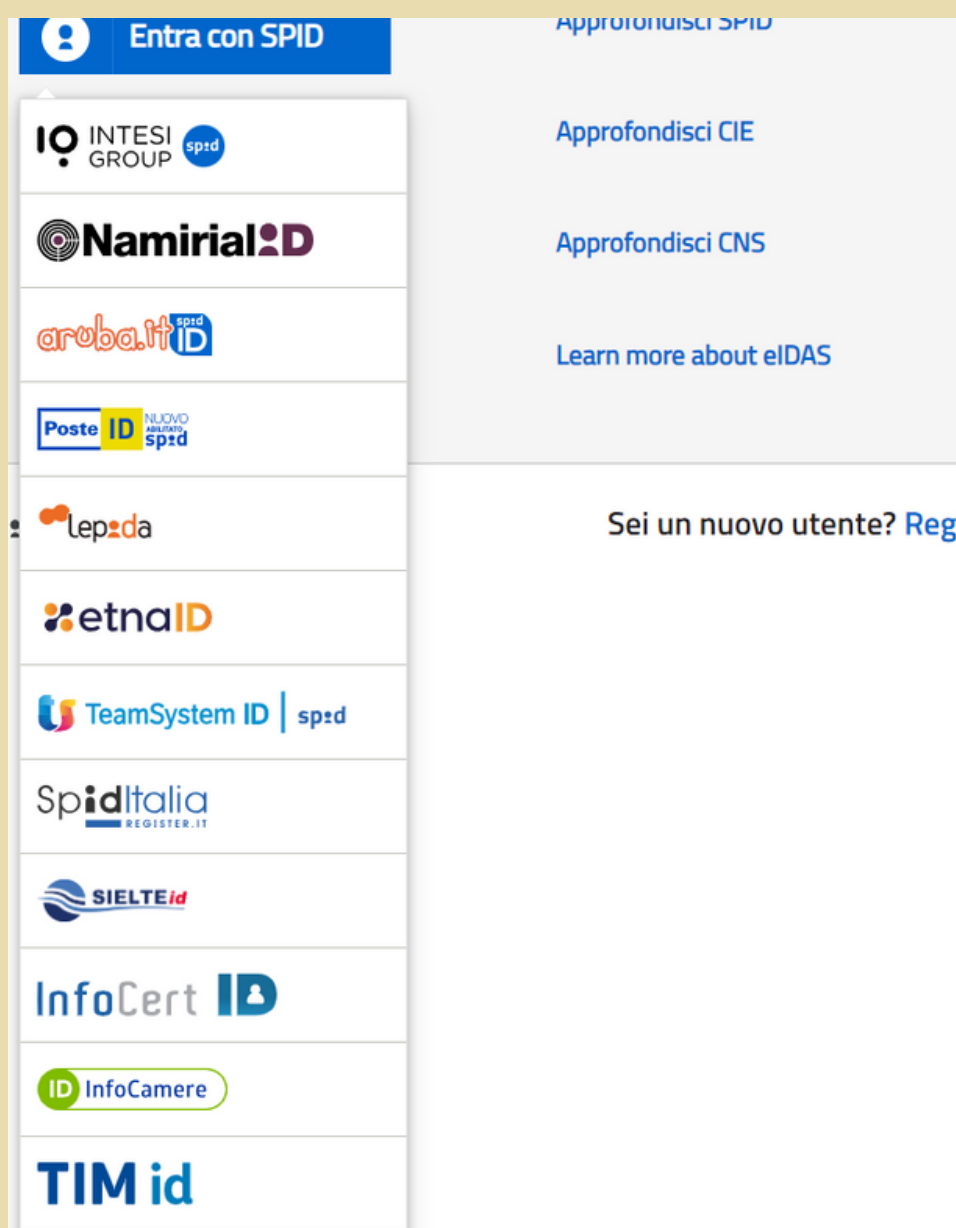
Entra con SPID

Approfondisci SPID

IO INTESI GROUP spid

NamirialID

aruba.it spid ID

Poste ID NUOVO ABILITATO spid

lepida

etnaID

TeamSystem ID | spid

SpidItalia REGISTER.IT

SIELTEid

InfoCert ID

ID InfoCamere

TIM id

Approfondisci CIE

Approfondisci CNS

Learn more about eIDAS

Sei un nuovo utente? Reg